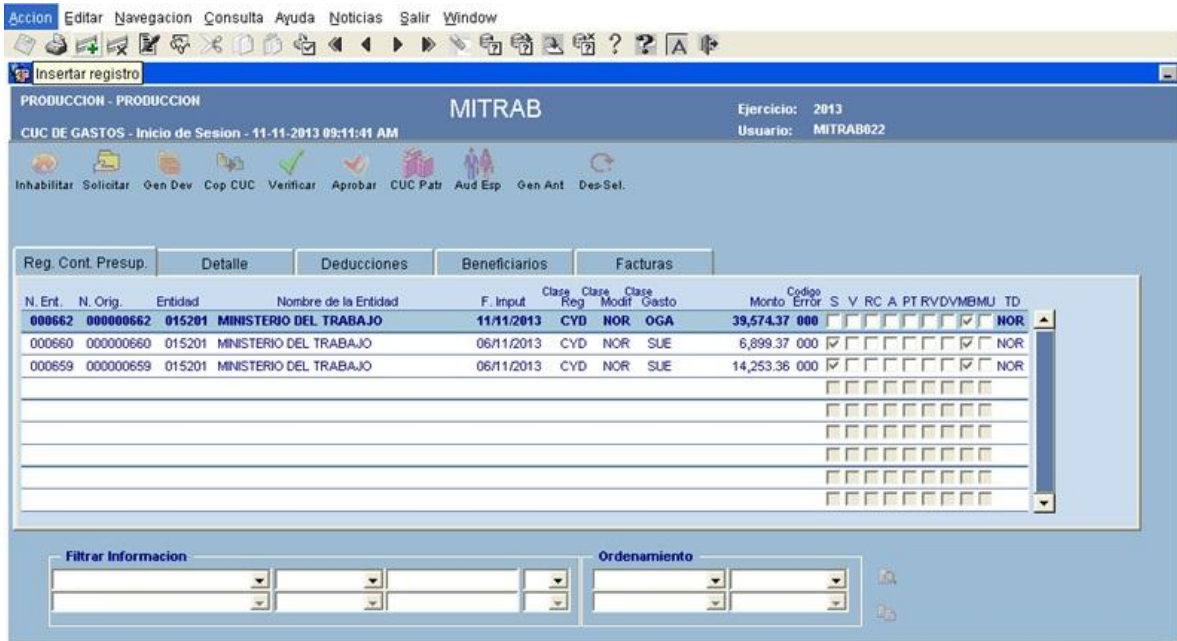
Accion Editar Navegacion Consulta Ayuda Noticias Salir Window

Insertar registro

PRODUCCION - PRODUCCION

CUC DE GASTOS - Inicio de Sesion - 11-11-2013 09:11:41 AM

MITRAB

Ejercicio: 2013
Usuario: MITRAB022

Inhabilitar Solicitar Gen Dev Cop CUC Verificar Aprobar CUC Patr Aud Esp Gen Ant Des-Sel.

Reg. Cont. Presup. Detalle Deducciones Beneficiarios Facturas

| N. Ent. | N. Orig. | Entidad | Nombre de la Entidad | F. Imput | Clase Reg | Clase Modif | Clase Gasto | Monto | Codigo Error | S | V | RC | A | PT | RV | DV | MB | MU | TD |
|---|---|---|---|---|---|---|---|---|---|---|---|---|---|---|---|---|---|---|---|
| 000662 | 000000662 | 015201 | MINISTERIO DEL TRABAJO | 11/11/2013 | CYD | NOR | OGA | 39,574.37 | 000 | | | | | | | | ☑ | | NOR |
| 000660 | 000000660 | 015201 | MINISTERIO DEL TRABAJO | 06/11/2013 | CYD | NOR | SUE | 6,899.37 | 000 | ☑ | | | | | | | ☑ | | NOR |
| 000659 | 000000659 | 015201 | MINISTERIO DEL TRABAJO | 06/11/2013 | CYD | NOR | SUE | 14,253.36 | 000 | ☑ | | | | | | | ☑ | | NOR |

Filtrar Informacion

Ordenamiento